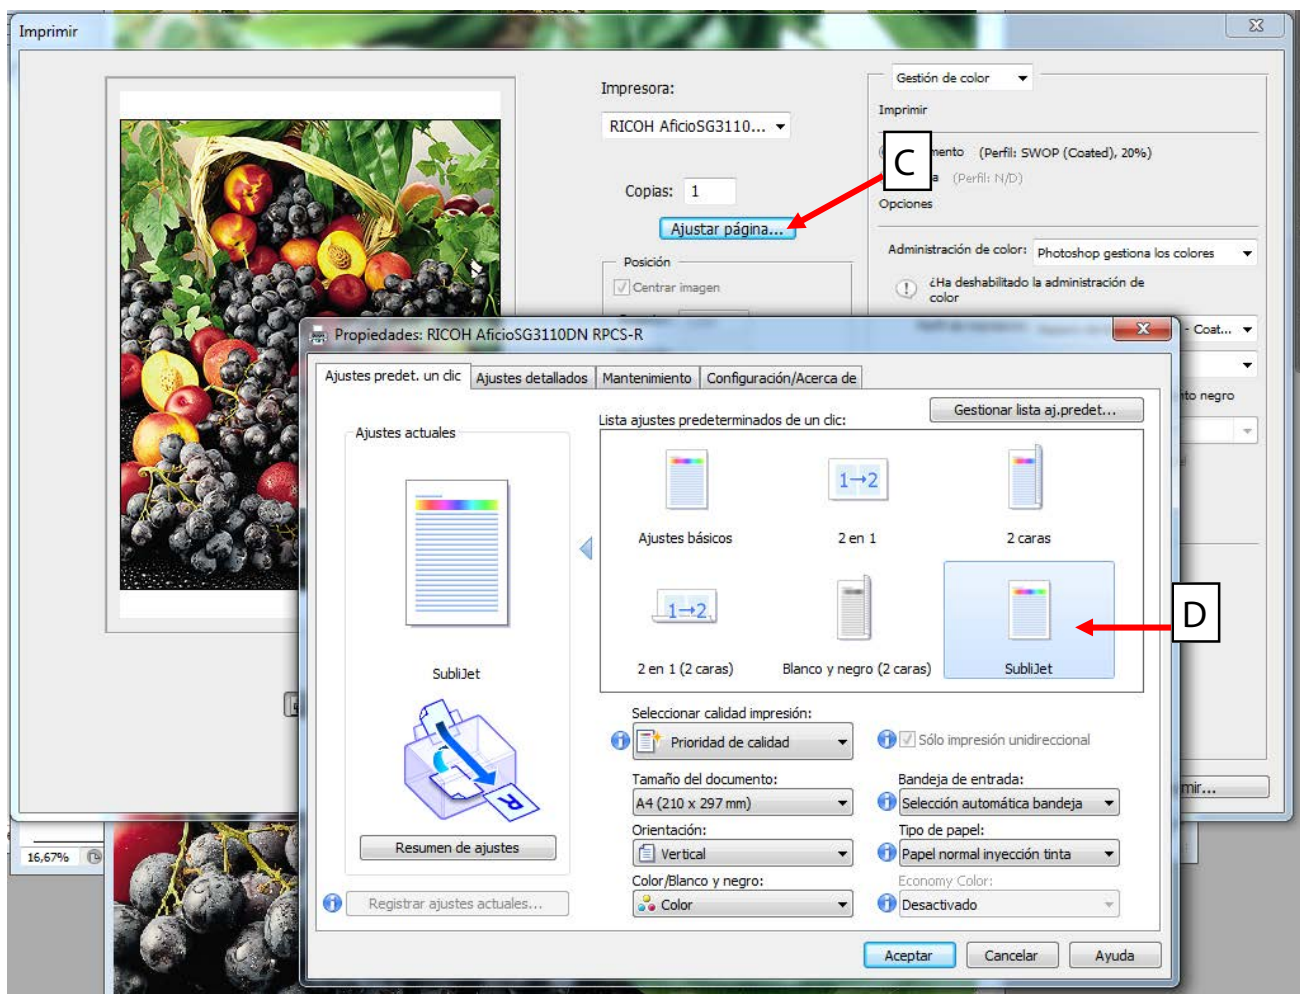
Imprimir

Impresora:

RICOH AficioSG3110...

Copias: 1

Ajustar página...

Posición

Centrar imagen

Gestión de color

Imprimir

mento (Perfil: SWOP (Coated), 20%)

a (Perfil: N/D)

Opciones

Administración de color: Photoshop gestiona los colores

¿Ha deshabilitado la administración de color

- Coat...

to negro

mir...

16,67%

C

D

Propiedades: RICOH AficioSG3110DN RPCS-R

Ajustes predet. un clic | Ajustes detallados | Mantenimiento | Configuración/Acerca de

Gestionar lista aj.predet...

Lista ajustes predeterminados de un clic:

Ajustes actuales

Ajustes básicos

1→2

2 en 1

2 caras

1→2

2 en 1 (2 caras)

Blanco y negro (2 caras)

SubliJet

SubliJet

Resumen de ajustes

Registrar ajustes actuales...

Seleccionar calidad impresión:

Prioridad de calidad

Sólo impresión unidireccional

Tamaño del documento:

A4 (210 x 297 mm)

Bandeja de entrada:

Selección automática bandeja

Orientación:

Vertical

Tipo de papel:

Papel normal inyección tinta

Color/Blanco y negro:

Color

Economy Color:

Desactivado

Aceptar

Cancelar

Ayuda